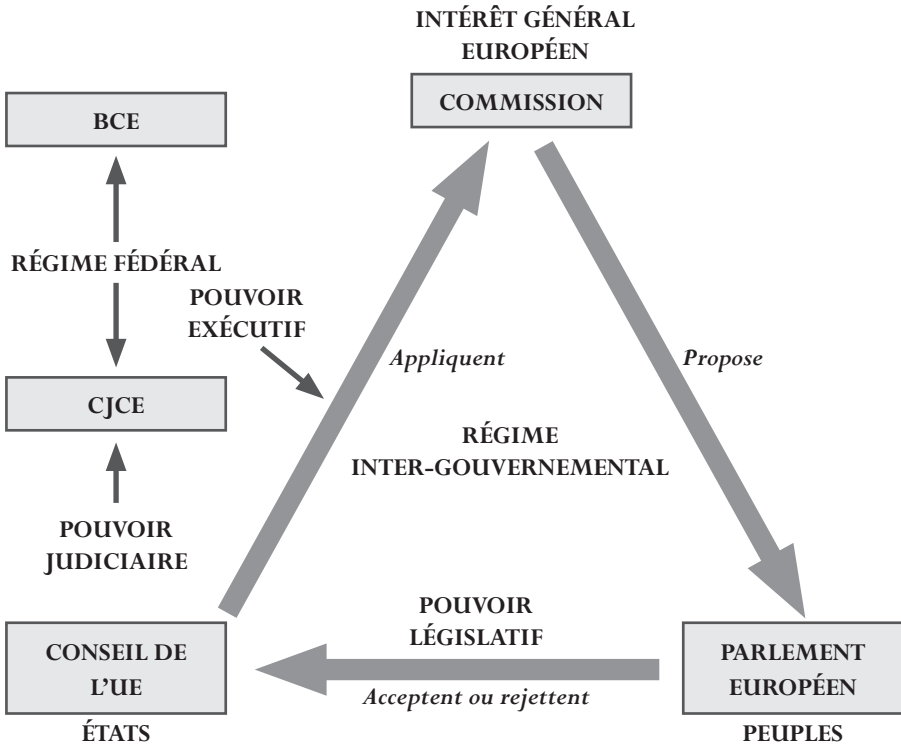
INTÉRÊT GÉNÉRAL EUROPÉEN

COMMISSION

BCE

RÉGIME FÉDÉRAL

POUVOIR EXÉCUTIF

Appliquent

Propose

CJCE

RÉGIME INTER-GOUVERNEMENTAL

POUVOIR JUDICIAIRE

POUVOIR LÉGISLATIF

CONSEIL DE L'UE

ÉTATS

Acceptent ou rejettent

PARLEMENT EUROPÉEN

PEUPLES